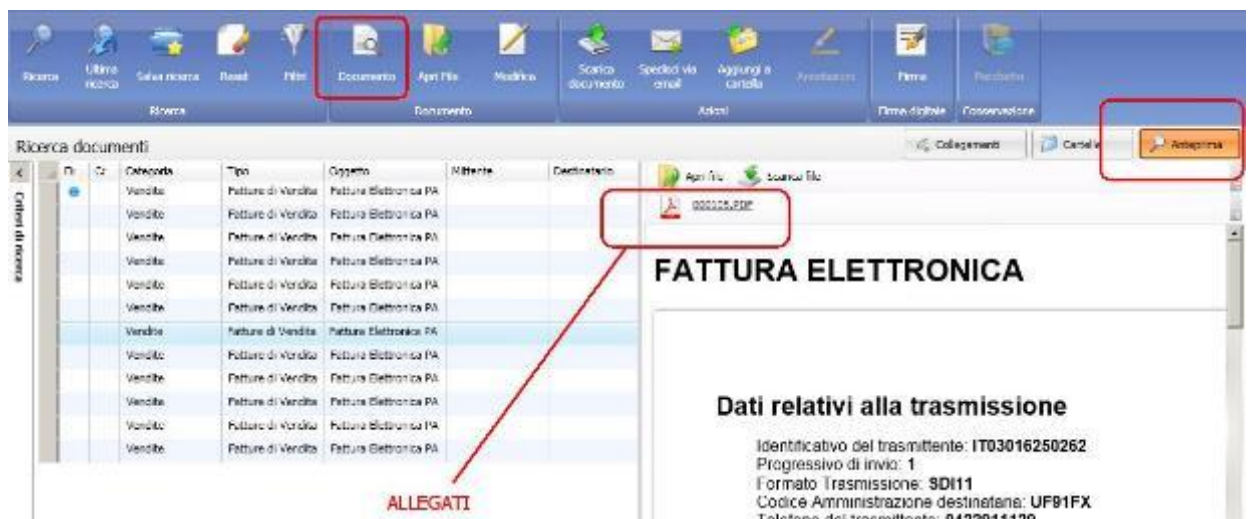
Ricerca Ultima ricerca Salva ricerca Reset Filtri Documento Apri File Modifica Scarica documento Spedisci via email Aggiungi a cartella Annotazioni Firma Recupero

Ricerca Documento Azioni Firma digitale Conservazione

Ricerca documenti

Collegamenti Cartelle Anteprima

Criteri di ricerca

| Di | C: | Categoria | Tipo | Oggetto | Mittente | Destinatario |
|---|---|---|---|---|---|---|
| | | Vendite | Fatture di Vendita | Fattura Elettronica PA | | |
| | | Vendite | Fatture di Vendita | Fattura Elettronica PA | | |
| | | Vendite | Fatture di Vendita | Fattura Elettronica PA | | |
| | | Vendite | Fatture di Vendita | Fattura Elettronica PA | | |
| | | Vendite | Fatture di Vendita | Fattura Elettronica PA | | |
| | | Vendite | Fatture di Vendita | Fattura Elettronica PA | | |
| | | Vendite | Fatture di Vendita | Fattura Elettronica PA | | |
| | | Vendite | Fatture di Vendita | Fattura Elettronica PA | | |
| | | Vendite | Fatture di Vendita | Fattura Elettronica PA | | |
| | | Vendite | Fatture di Vendita | Fattura Elettronica PA | | |
| | | Vendite | Fatture di Vendita | Fattura Elettronica PA | | |
| | | Vendite | Fatture di Vendita | Fattura Elettronica PA | | |

Apri file Scarica file

000125.PDF

FATTURA ELETTRONICA

Dati relativi alla trasmissione

Identificativo del trasmittente: IT03016250262
Progressivo di invio: 1
Formato Trasmissione: SDI11
Codice Amministrazione destinataria: UF91FX
Telefono del trasmittente: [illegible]

ALLEGATI